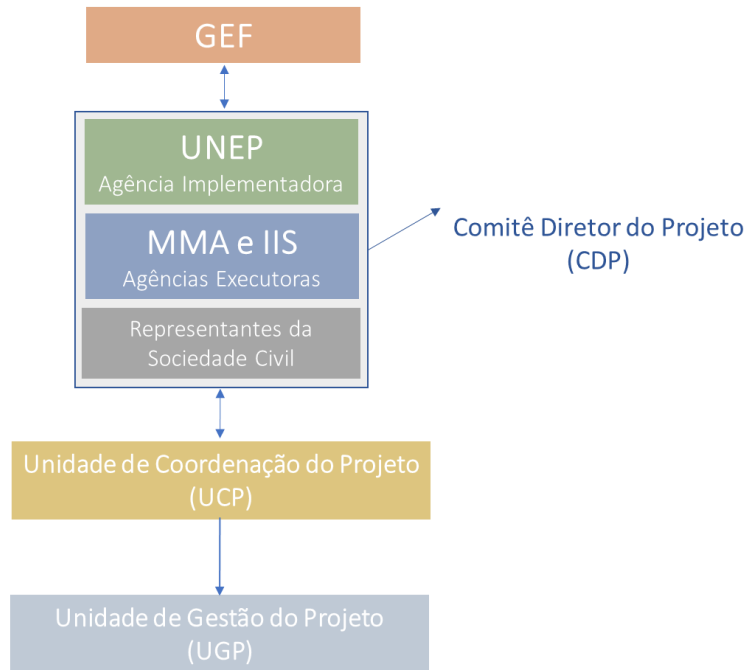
GEF

UNEP
Agência Implementadora

MMA e IIS
Agências Executoras

Representantes da Sociedade Civil

Comitê Diretor do Projeto (CDP)

Unidade de Coordenação do Projeto (UCP)

Unidade de Gestão do Projeto (UGP)